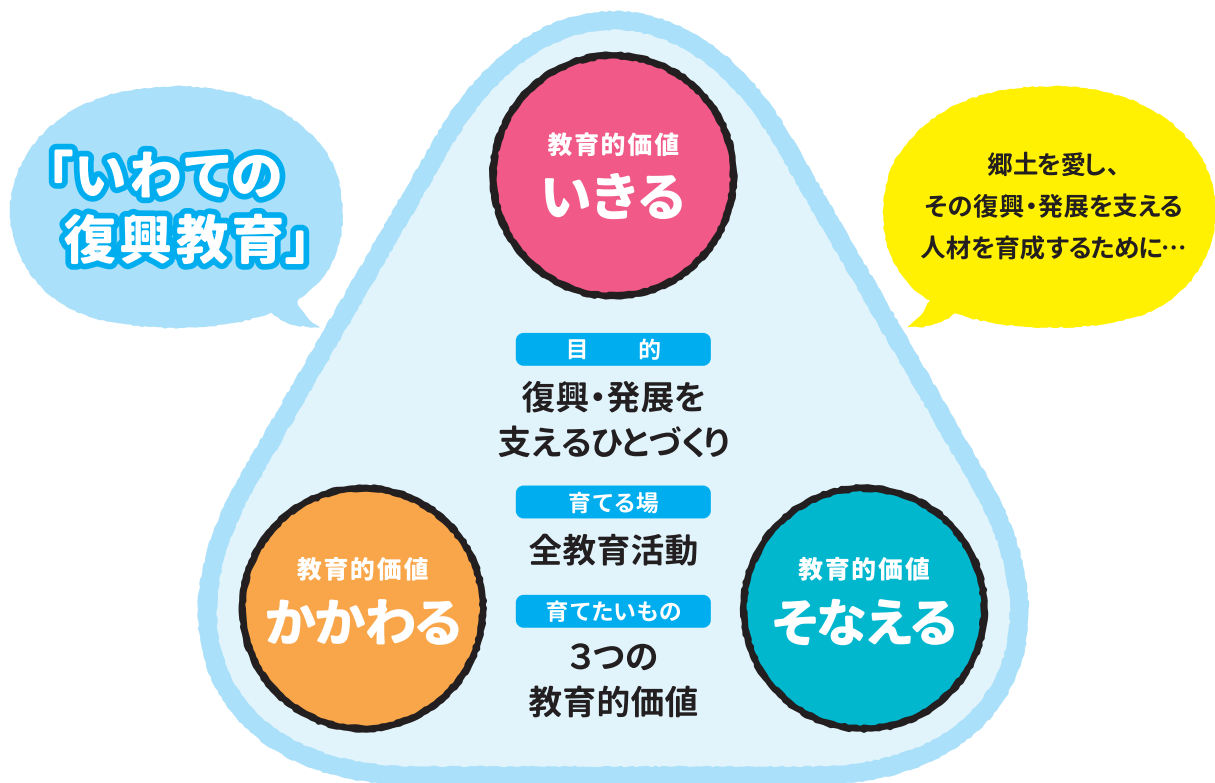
「いわての
復興教育」

教育的価値
いきる

郷土を愛し、
その復興・発展を支える
人材を育成するために…

目　的
復興・発展を
支えるひとづくり

育てる場
全教育活動

育てたいもの
3つの
教育的価値

教育的価値
かかわる

教育的価値
そなえる